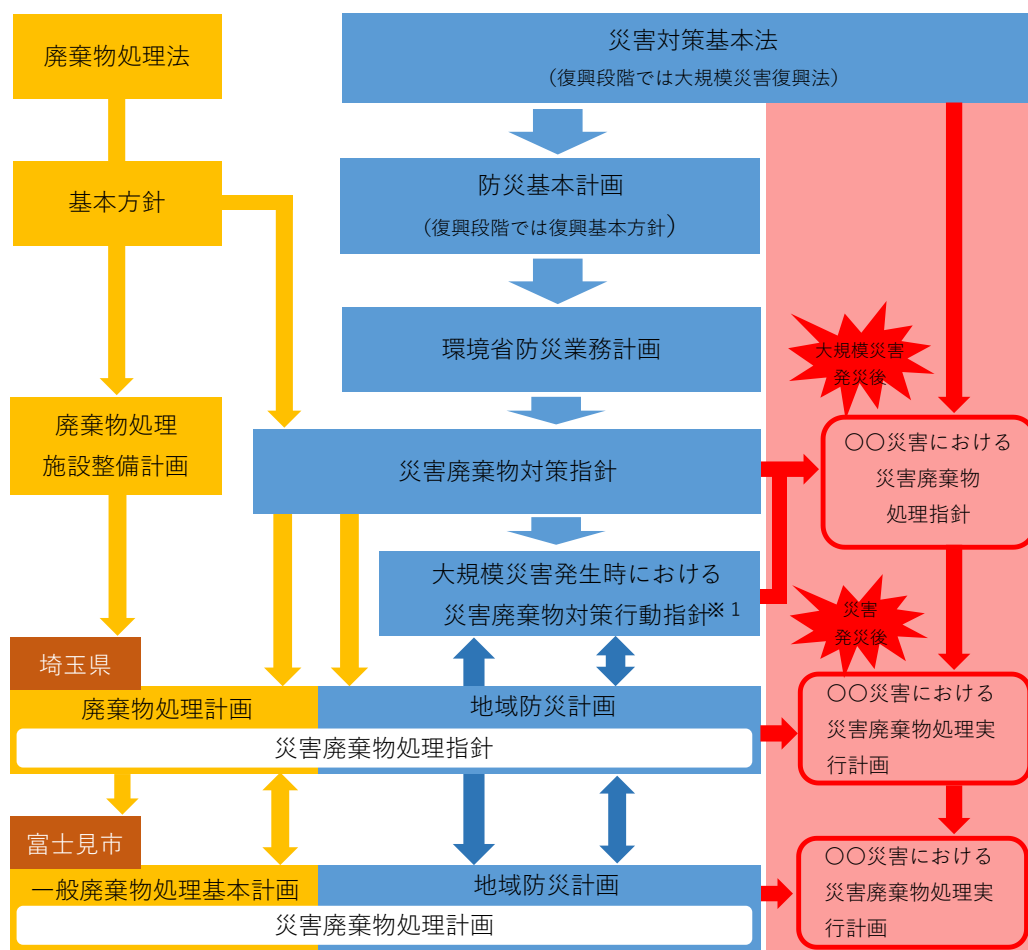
廃棄物処理法

災害対策基本法
（復興段階では大規模災害復興法）

基本方針

防災基本計画
（復興段階では復興基本方針）

環境省防災業務計画

大規模災害
発災後

廃棄物処理
施設整備計画

災害廃棄物対策指針

〇〇災害における
災害廃棄物
処理指針

大規模災害発生時における
災害廃棄物対策行動指針※１

災害
発災後

埼玉県

廃棄物処理計画

地域防災計画

〇〇災害における
災害廃棄物処理実
行計画

災害廃棄物処理指針

富士見市

一般廃棄物処理基本計画

地域防災計画

〇〇災害における
災害廃棄物処理実
行計画

災害廃棄物処理計画